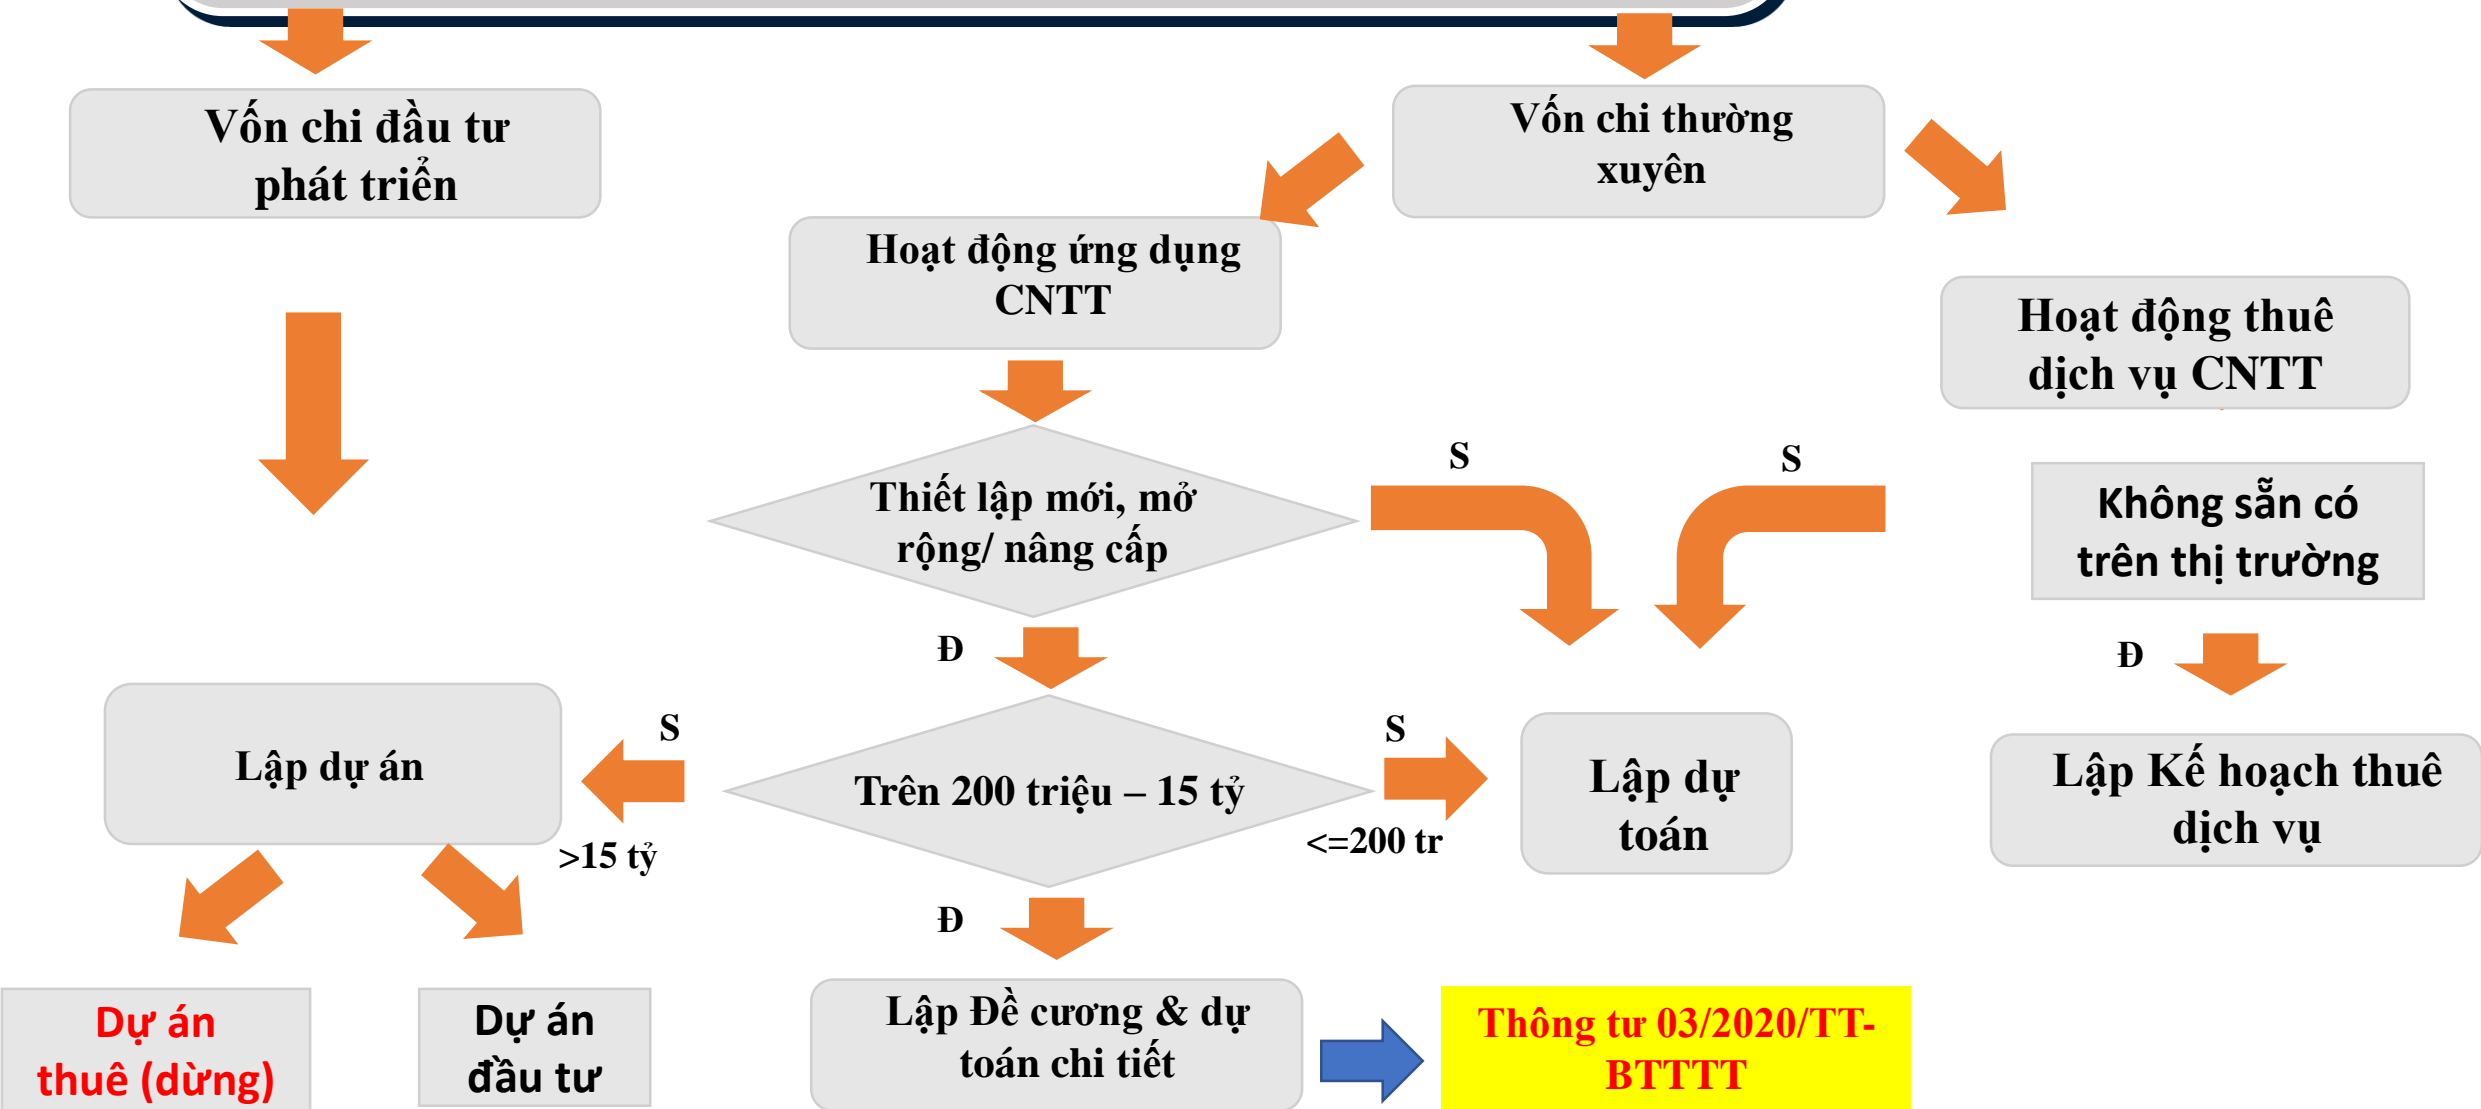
Vốn chi đầu tư phát triển

Vốn chi thường xuyên

Hoạt động ứng dụng CNTT

Hoạt động thuê dịch vụ CNTT

Thiết lập mới, mở rộng/ nâng cấp

S

S

Không sẵn có trên thị trường

Đ

Đ

Lập dự án

S

Trên 200 triệu – 15 tỷ

S

Lập dự toán

Lập Kế hoạch thuê dịch vụ

>15 tỷ

<=200 tr

Đ

Dự án thuê (dừng)

Dự án đầu tư

Lập Đề cương & dự toán chi tiết

Thông tư 03/2020/TT-BTTTT